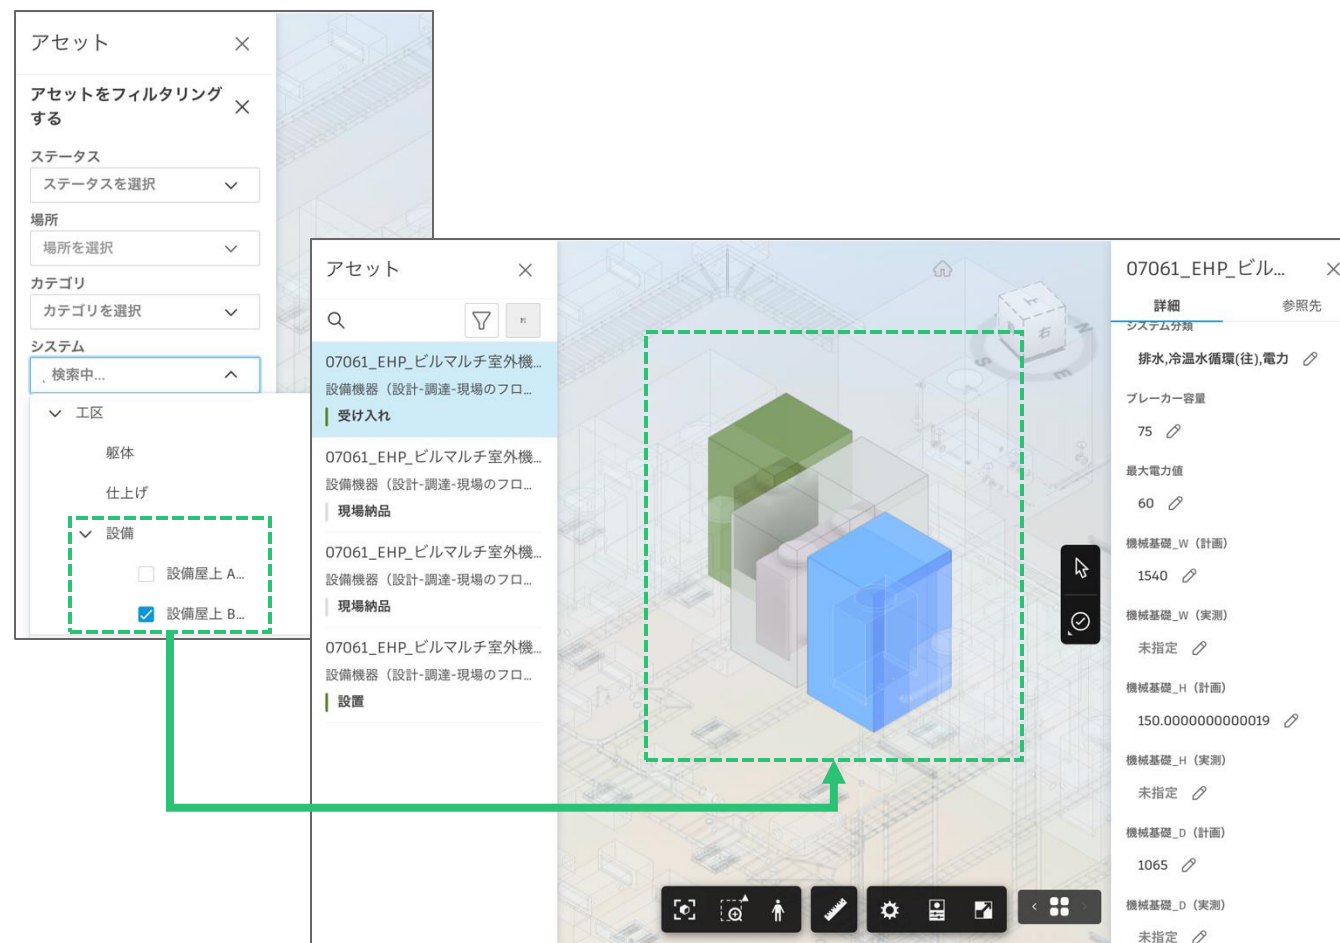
アセット

アセットをフィルタリングする

ステータス
ステータスを選択

場所
場所を選択

カテゴリ
カテゴリを選択

システム
検索中...

工区
躯体
仕上げ
設備
設備屋上 A...
設備屋上 B...

アセット

07061_EHP_ビルマルチ室外機...
設備機器（設計-調達-現場のフロ...
受け入れ

07061_EHP_ビルマルチ室外機...
設備機器（設計-調達-現場のフロ...
現場納品

07061_EHP_ビルマルチ室外機...
設備機器（設計-調達-現場のフロ...
現場納品

07061_EHP_ビルマルチ室外機...
設備機器（設計-調達-現場のフロ...
設置

07061_EHP_ビル...
詳細
参照先
システム分類
排水,冷温水循環(往),電力
ブレーカー容量
75
最大電力値
60
機械基礎_W（計画）
1540
機械基礎_W（実測）
未指定
機械基礎_H（計画）
150.0000000000019
機械基礎_H（実測）
未指定
機械基礎_D（計画）
1065
機械基礎_D（実測）
未指定